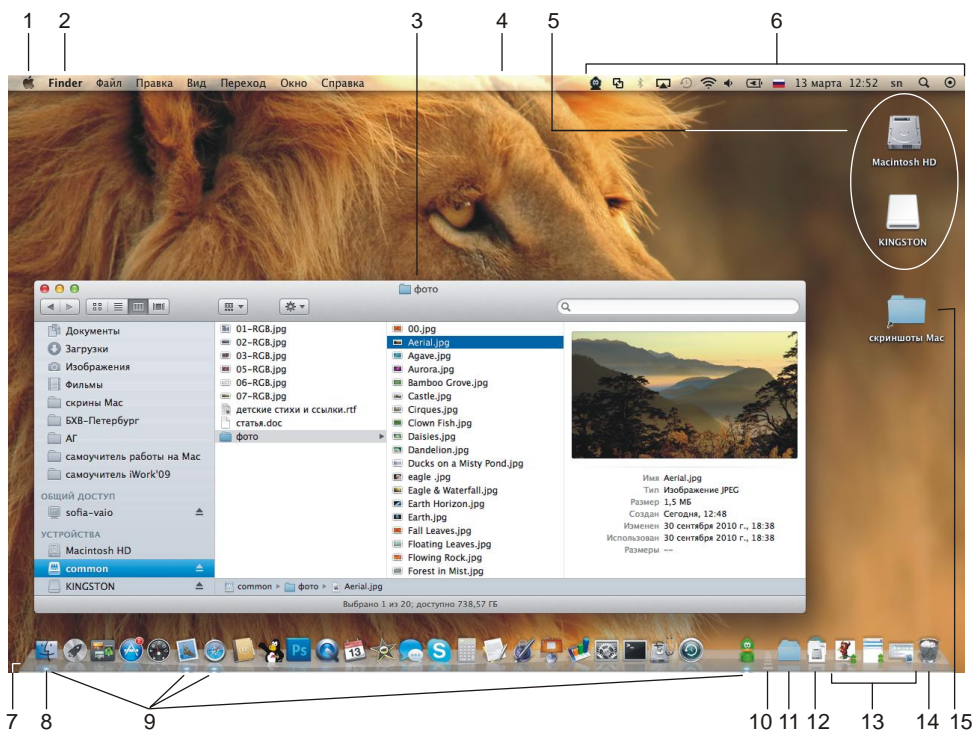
1 2 3 4 5 6

Finder Файл Правка Вид Переход Окно Справка

13 марта 12:52 sn

Macintosh HD

KINGSTON

скриншоты Mac

фото

Документы
Загрузки
Изображения
Фильмы
скрины Mac
БХВ-Петербург
АГ
самоучитель работы на Mac
самоучитель iWork'09
ОБЩИЙ ДОСТУП
sofia-vaio
УСТРОЙСТВА
Macintosh HD
common
KINGSTON

01-RGB.jpg
02-RGB.jpg
03-RGB.jpg
05-RGB.jpg
06-RGB.jpg
07-RGB.jpg
детские стихи и ссылки.rtf
статья.doc
фото

00.jpg
Aerial.jpg
Agave.jpg
Aurora.jpg
Bamboo Grove.jpg
Castle.jpg
Cirques.jpg
Clown Fish.jpg
Daisies.jpg
Dandelion.jpg
Ducks on a Misty Pond.jpg
eagle .jpg
Eagle & Waterfall.jpg
Earth Horizon.jpg
Earth.jpg
Fall Leaves.jpg
Floating Leaves.jpg
Flowing Rock.jpg
Forest in Mist.jpg

Имя Aerial.jpg
Тип Изображение JPEG
Размер 1,5 МБ
Создан Сегодня, 12:48
Изменен 30 сентября 2010 г., 18:38
Использован 30 сентября 2010 г., 18:38
Размеры --

common ▸ фото ▸ Aerial.jpg

Выбрано 1 из 20; доступно 738,57 ГБ

13

7 8 9 10 11 12 13 14 15